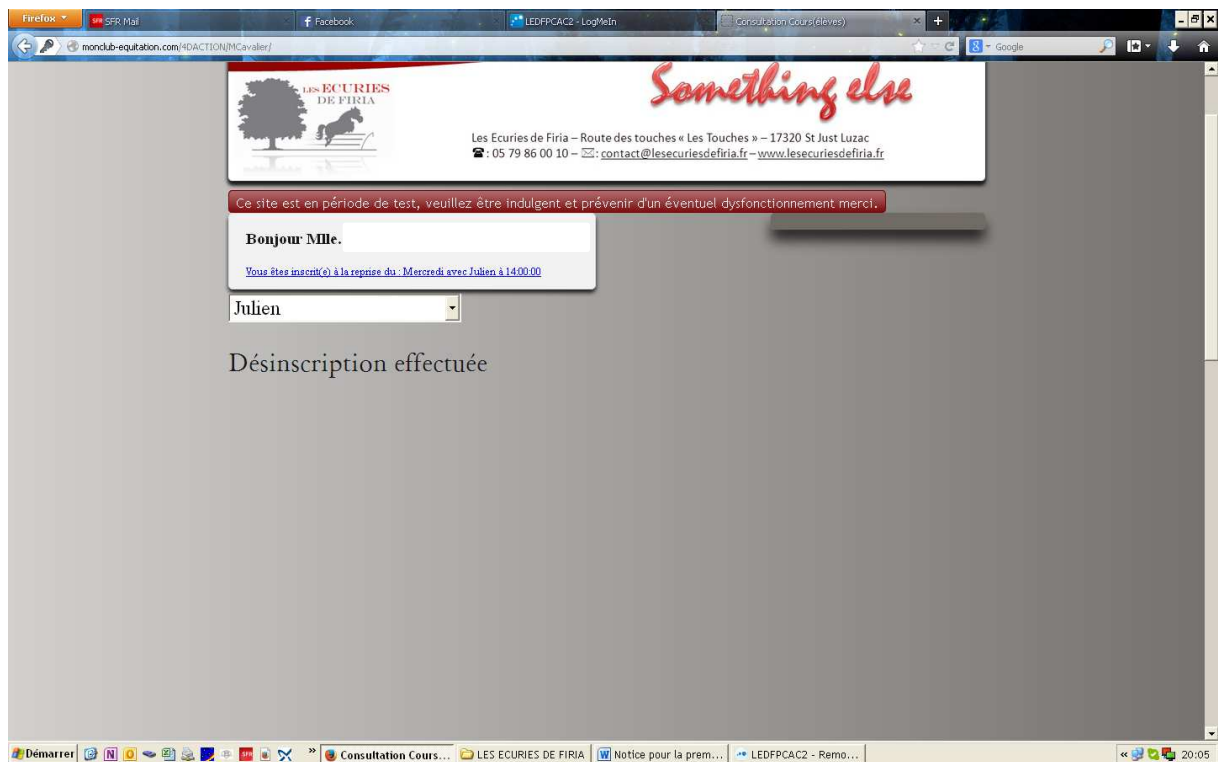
Firefox SFR Mail Facebook LEDFPCAC2 - LogMeIn Consultation Cours(eleves)

monclub-equitation.com/4DACTION/MCavalier/

Google

LES ECURIES DE FIRIA

Something else

Les Ecuries de Firia – Route des touches « Les Touches » – 17320 St Just Luzac
☎ : 05 79 86 00 10 – ✉: contact@lesecuriesdefiria.fr – www.lesecuriesdefiria.fr

Ce site est en période de test, veuillez être indulgent et prévenir d'un éventuel dysfonctionnement merci.

Bonjour Mlle.

Vous êtes inscrit(e) à la reprise du : Mercredi avec Julien à 14:00:00

Julien

Désinscription effectuée

Démarrer Consultation Cours... LES ECURIES DE FIRIA Notice pour la prem... LEDFPCAC2 - Remo... 20:05